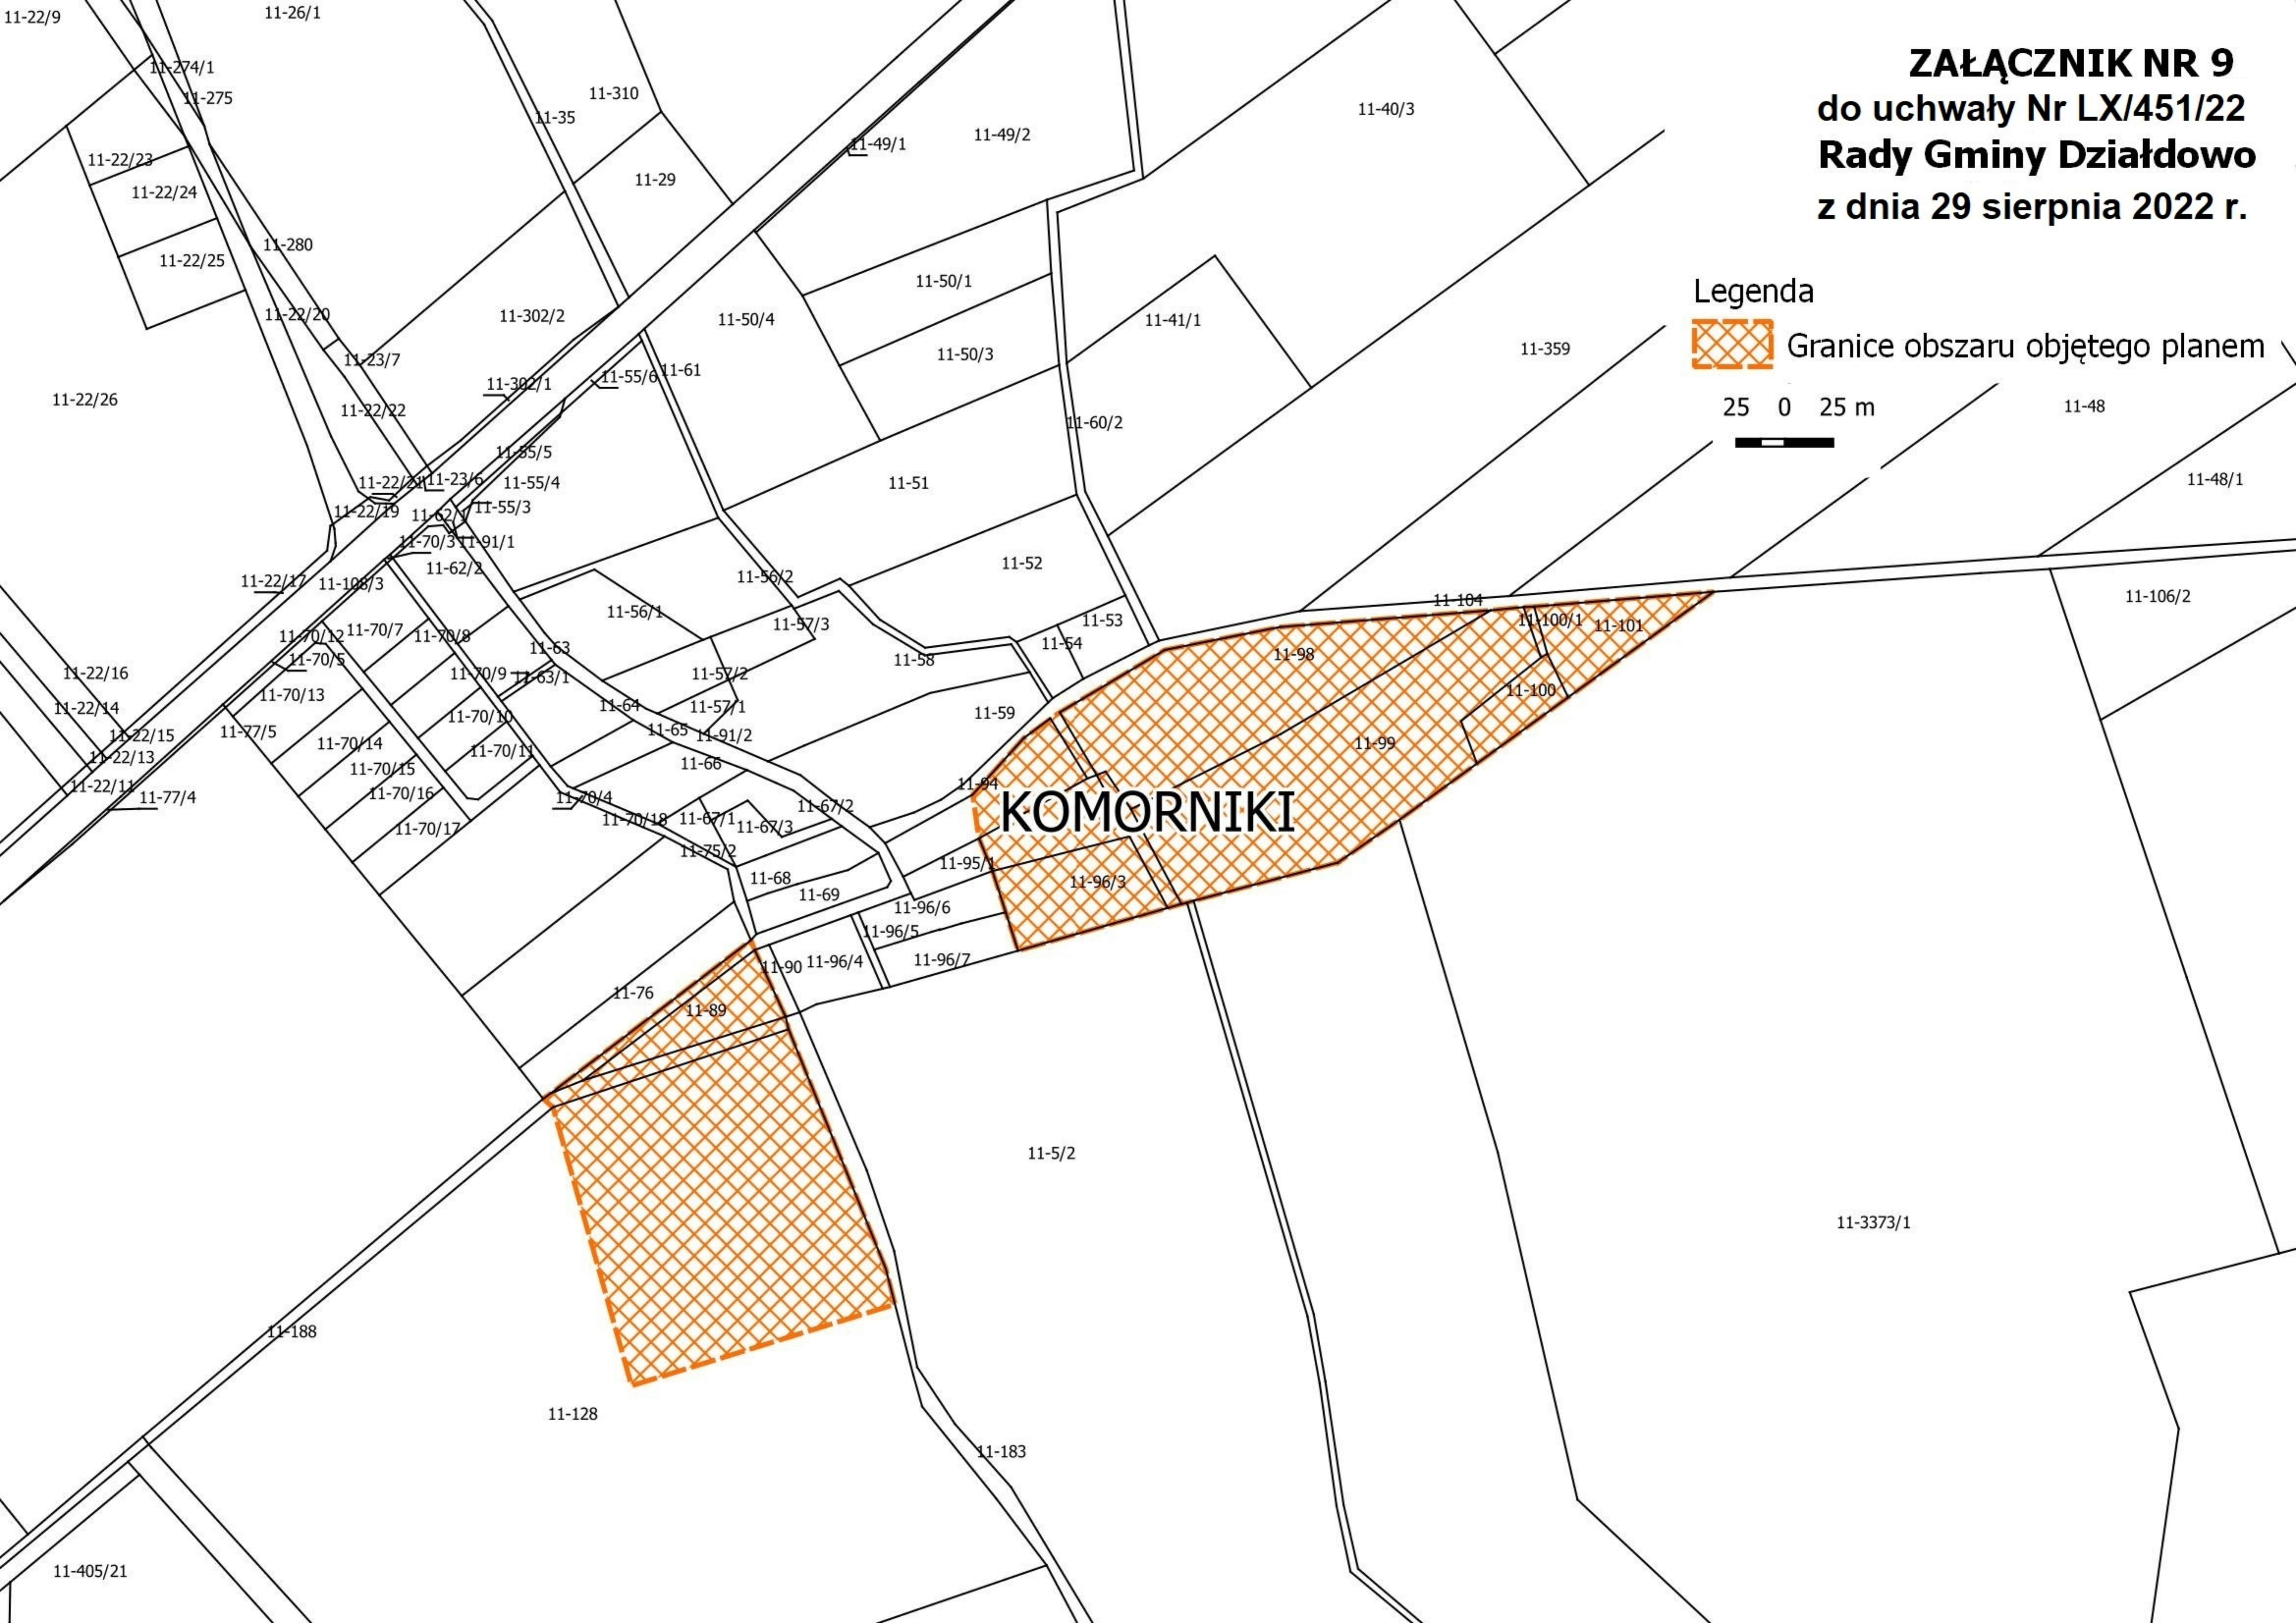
ZAŁĄCZNIK NR 9
do uchwały Nr LX/451/22
Rady Gminy Działdowo
z dnia 29 sierpnia 2022 r.

Legenda
Granice obszaru objętego planem

25 0 25 m

KOMORNIKI

11-22/9
11-26/1
11-274/1
11-275
11-310
11-35
11-40/3
11-49/1
11-49/2
11-22/23
11-29
11-22/24
11-280
11-22/25
11-50/1
11-302/2
11-50/4
11-22/20
11-41/1
11-50/3
11-359
11-23/7
11-61
11-302/1
11-55/6
11-22/26
11-48
11-22/22
11-60/2
11-55/5
11-51
11-22/21
11-23/6
11-55/4
11-48/1
11-22/19
11-55/3
11-62/1
11-70/3
11-91/1
11-52
11-62/2
11-56/2
11-22/17
11-108/3
11-104
11-106/2
11-56/1
11-53
11-57/3
11-100/1
11-101
11-70/12
11-70/7
11-70/8
11-54
11-63
11-98
11-58
11-22/16
11-70/5
11-57/2
11-70/9
11-63/1
11-70/13
11-100
11-64
11-57/1
11-22/14
11-59
11-70/10
11-77/5
11-65
11-22/15
11-91/2
11-99
11-70/14
11-22/13
11-70/11
11-66
11-70/15
11-94
11-22/11
11-70/16
11-77/4
11-70/4
11-67/2
11-70/17
11-70/18
11-67/1
11-67/3
11-75/2
11-95/1
11-68
11-96/3
11-69
11-96/6
11-96/5
11-90
11-96/4
11-96/7
11-76
11-89
11-5/2
11-3373/1
11-188
11-128
11-183
11-405/21